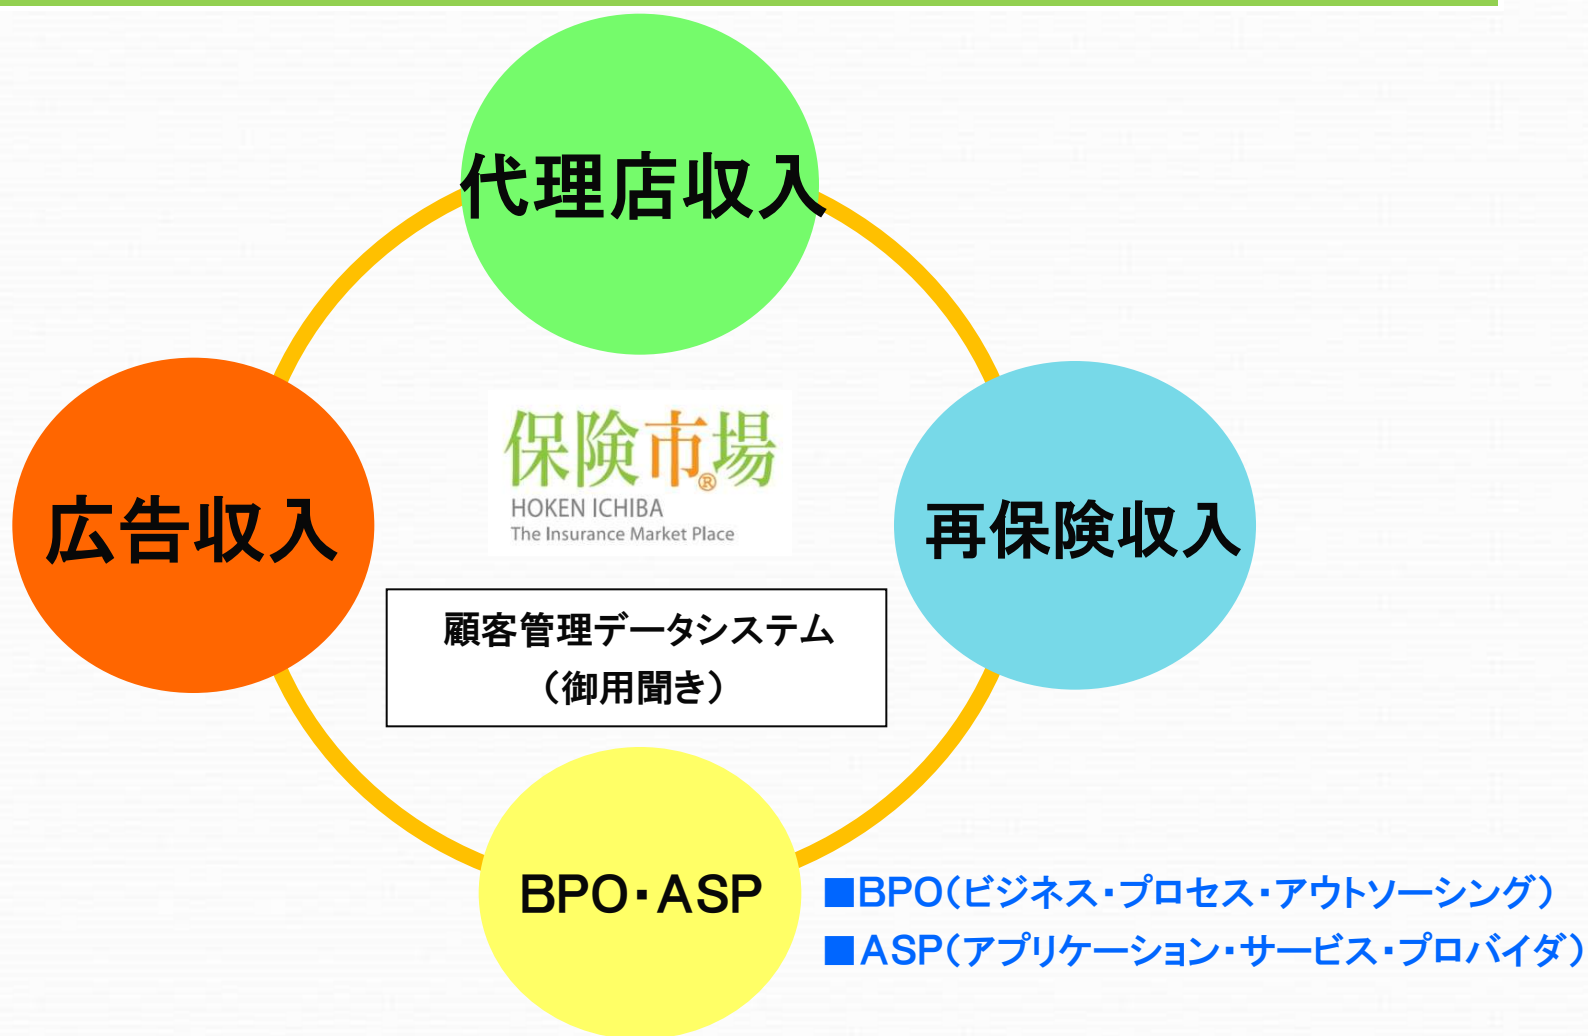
代理店収入

広告収入

保険市場®
HOKEN ICHIBA
The Insurance Market Place

再保険収入

顧客管理データシステム
（御用聞き）

BPO・ASP

■BPO（ビジネス・プロセス・アウトソーシング）
■ASP（アプリケーション・サービス・プロバイダ）